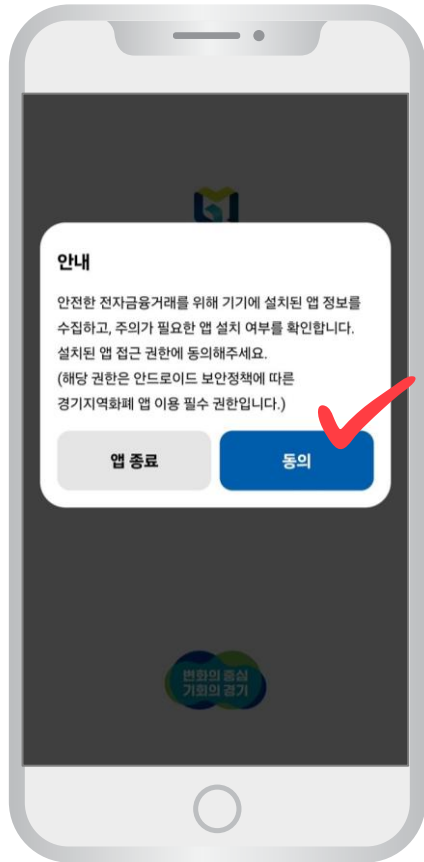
안내

안전한 전자금융거래를 위해 기기에 설치된 앱 정보를 수집하고, 주의가 필요한 앱 설치 여부를 확인합니다. 설치된 앱 접근 권한에 동의해주세요. (해당 권한은 안드로이드 보안정책에 따른 경기지역화폐 앱 이용 필수 권한입니다.)

앱 종료

동의

변화의 중심
기회의 경기